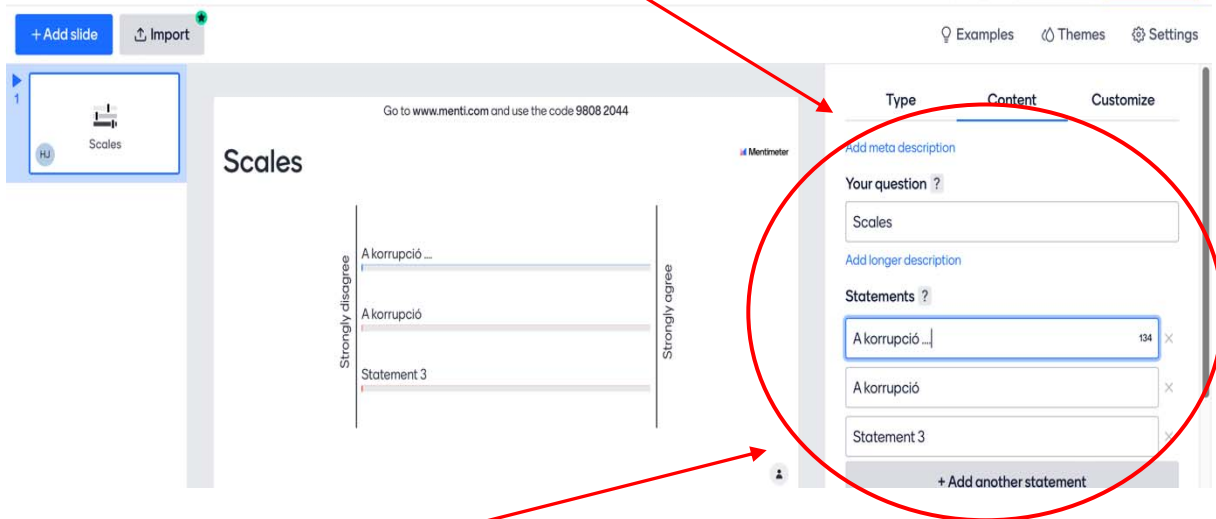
+ Add slide
Import
Examples
Themes
Settings

1
Scales
HJ

Go to www.menti.com and use the code 9808 2044

Scales

Mentimeter

Strongly disagree
A korrupció ...
A korrupció
Statement 3
Strongly agree

Type
Content
Customize

Add meta description
Your question ?
Scales
Add longer description
Statements ?
A korrupció ...
134
A korrupció
Statement 3
+ Add another statement